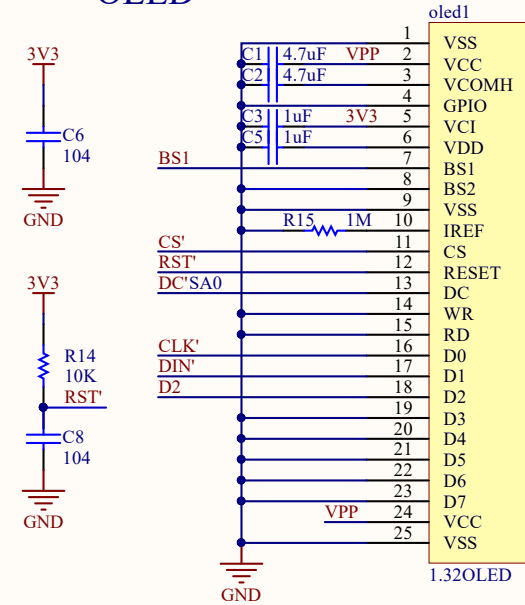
OLED

3V3
C6
104
GND

3V3
R14
10K
RST'
C8
104
GND

oled1
C1 4.7uF VPP
C2 4.7uF
C3 1uF 3V3
C5 1uF
BS1
R15 1M
CS'
RST'
DC'SA0
CLK'
DIN'
D2
VPP
GND

1 VSS
2 VCC
3 VCOMH
4 GPIO
5 VCI
6 VDD
7 BS1
8 BS2
9 VSS
10 IREF
11 CS
12 RESET
13 DC
14 WR
15 RD
16 D0
17 D1
18 D2
19 D3
20 D4
21 D5
22 D6
23 D7
24 VCC
25 VSS
1.32OLED